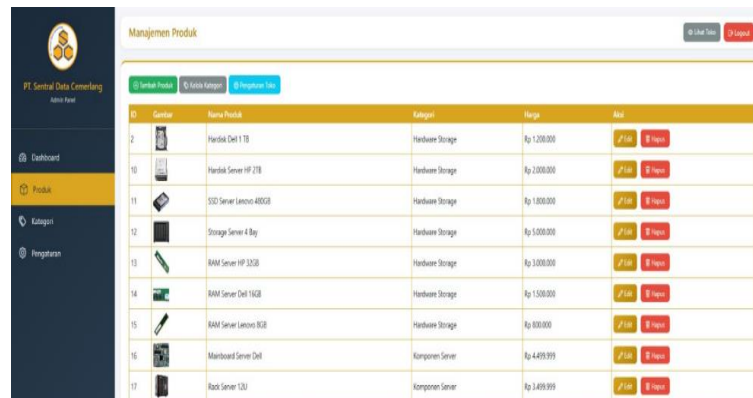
PT. Sentral Data Cemerlang
Admin Panel

Dashboard
Produk
Kategori
Pengaturan

Manajemen Produk

Lihat Toko
Logout

Tambah Produk
Kelola Kategori
Pengaturan Toko

| ID | Gambar | Nama Produk | Kategori | Harga | Aksi |
|---|---|---|---|---|---|
| 2 | | Hardisk Dell 1 TB | Hardware Storage | Rp 1.200.000 | Edit Hapus |
| 10 | | Hardisk Server HP 2TB | Hardware Storage | Rp 2.000.000 | Edit Hapus |
| 11 | | SSD Server Lenovo 480GB | Hardware Storage | Rp 1.800.000 | Edit Hapus |
| 12 | | Storage Server 4 Bay | Hardware Storage | Rp 5.000.000 | Edit Hapus |
| 13 | | RAM Server HP 32GB | Hardware Storage | Rp 3.000.000 | Edit Hapus |
| 14 | | RAM Server Dell 16GB | Hardware Storage | Rp 1.500.000 | Edit Hapus |
| 15 | | RAM Server Lenovo 8GB | Hardware Storage | Rp 800.000 | Edit Hapus |
| 16 | | Mainboard Server Dell | Komponen Server | Rp 4.499.999 | Edit Hapus |
| 17 | | Rack Server 12U | Komponen Server | Rp 3.499.999 | Edit Hapus |